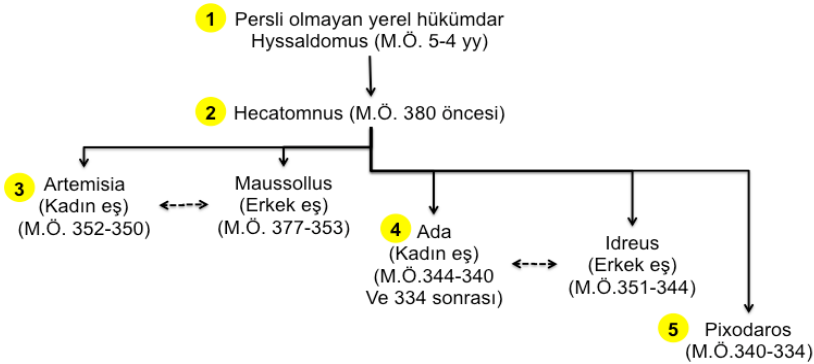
1 Persli olmayan yerel hükümdar
Hyssaldomus (M.Ö. 5-4 yy)

2 Hecatomnus (M.Ö. 380 öncesi)

3 Artemisia
(Kadın eş)
(M.Ö. 352-350)

Maussollus
(Erkek eş)
(M.Ö. 377-353)

4 Ada
(Kadın eş)
(M.Ö.344-340
Ve 334 sonrası)

Idreus
(Erkek eş)
(M.Ö.351-344)

5 Pixodaros
(M.Ö.340-334)